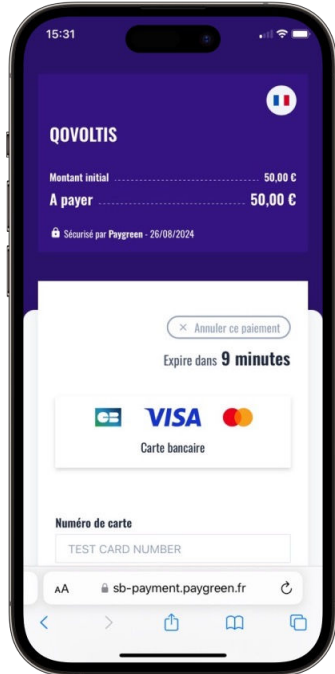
15:31

QOVOLTIS

Montant initial 50,00 €
A payer 50,00 €

Sécurisé par Paygreen - 26/08/2024

× Annuler ce paiement

Expire dans 9 minutes

CB VISA

Carte bancaire

Numéro de carte

TEST CARD NUMBER

AA sb-payment.paygreen.fr